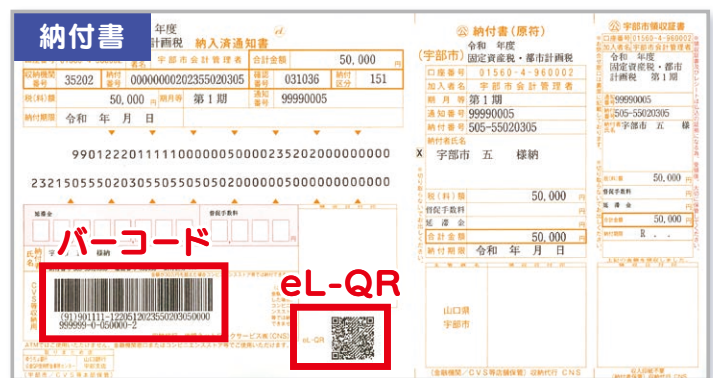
納付書

年度
計画税 納入済通知書

宇部市会計管理者 合計金額 50,000 円

収納機関番号 35202 納付番号 00000002023550203505 確認番号 031036 納付区分 151

税(料)額 50,000 円 期別等 第1期 通知番号 99990005

納付期限 令和 年 月 日

9901222011110000005000023520200000000

2321505550203055050502000000000000000

延滞金 督促手数料

納付 宇部市 様

バーコード

(91)901111-12205120235502030500000
999999-0-050000-2

eL-QR

eL-QR

(宇部市)

納付書(原符)
令和 年度
固定資産税・都市計画税

口座番号 01560-4-960002
加入者名 宇部市会計管理者
期別等 第1期
通知番号 99990005
納付番号 505-55020305

納付者氏名
宇部市 五 様納

税(料)額 50,000 円
督促手数料 円
延滞金 円
合計金額 50,000 円
納付期限 令和 年 月 日

山口県
宇部市

(金融機関・CVS等収納保管) 収納代行 CNS

宇部市領収証書
口座番号 01560-4-960002
加入者名 宇部市会計管理者
令和 年度
固定資産税・都市計画税

99990005
505-55020305
宇部市 五 様

50,000 円
円
円
合計金額 50,000 円